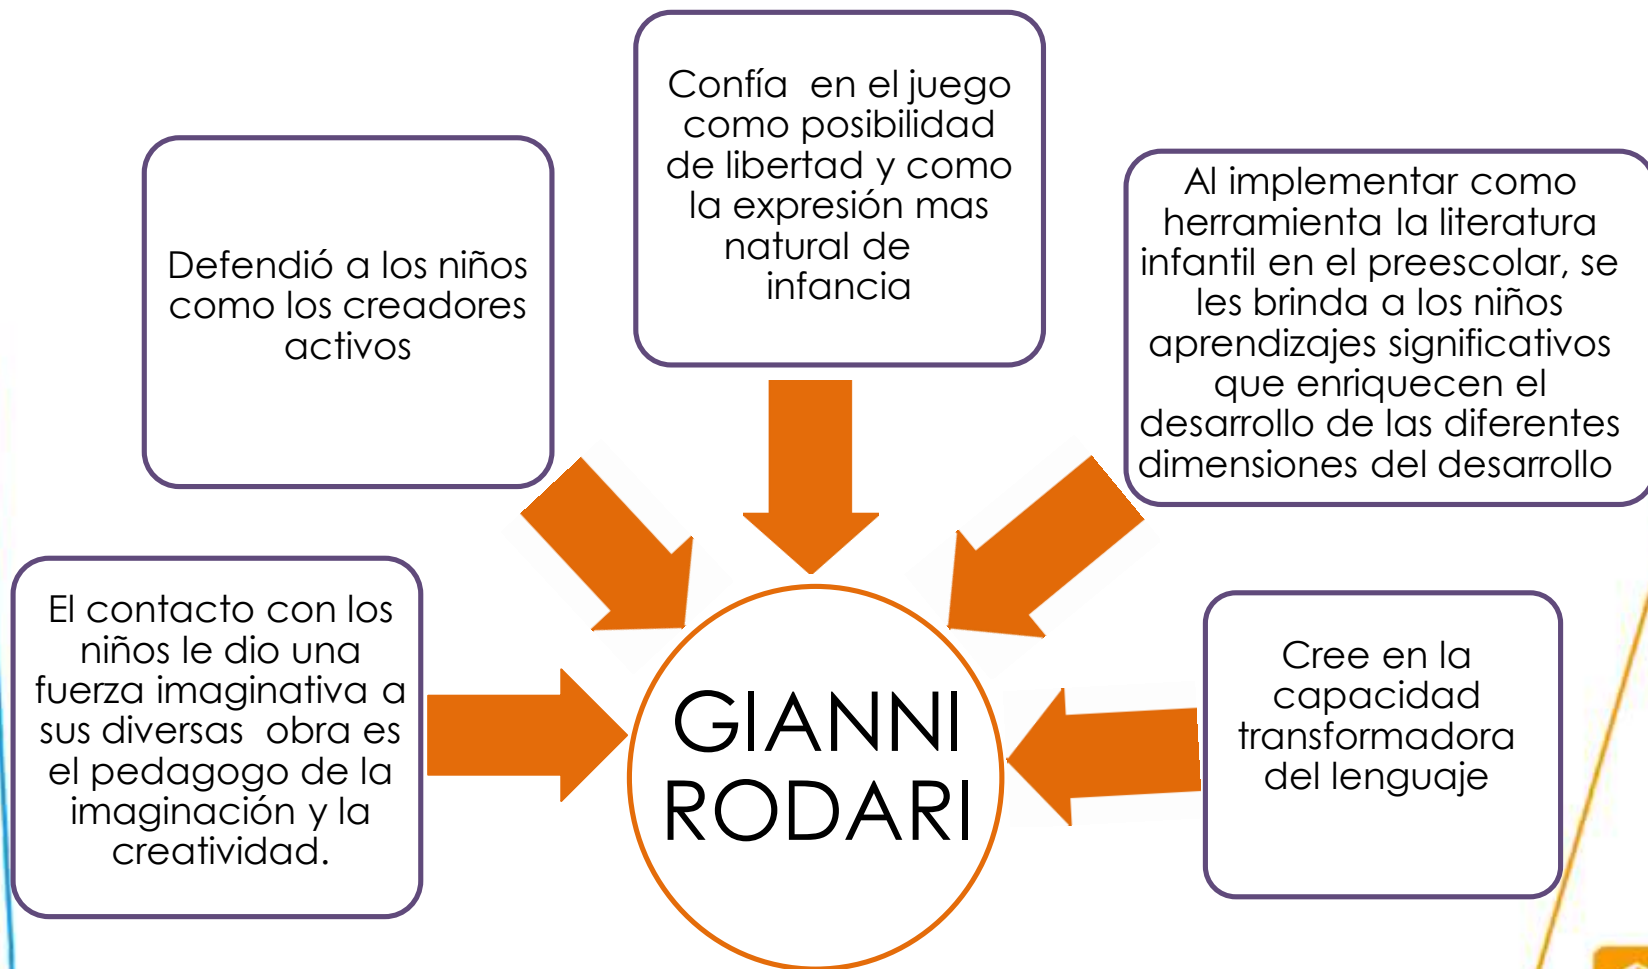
Confía en el juego como posibilidad de libertad y como la expresión mas natural de infancia

Defendió a los niños como los creadores activos

Al implementar como herramienta la literatura infantil en el preescolar, se les brinda a los niños aprendizajes significativos que enriquecen el desarrollo de las diferentes dimensiones del desarrollo

El contacto con los niños le dio una fuerza imaginativa a sus diversas obra es el pedagogo de la imaginación y la creatividad.

GIANNI RODARI

Cree en la capacidad transformadora del lenguaje